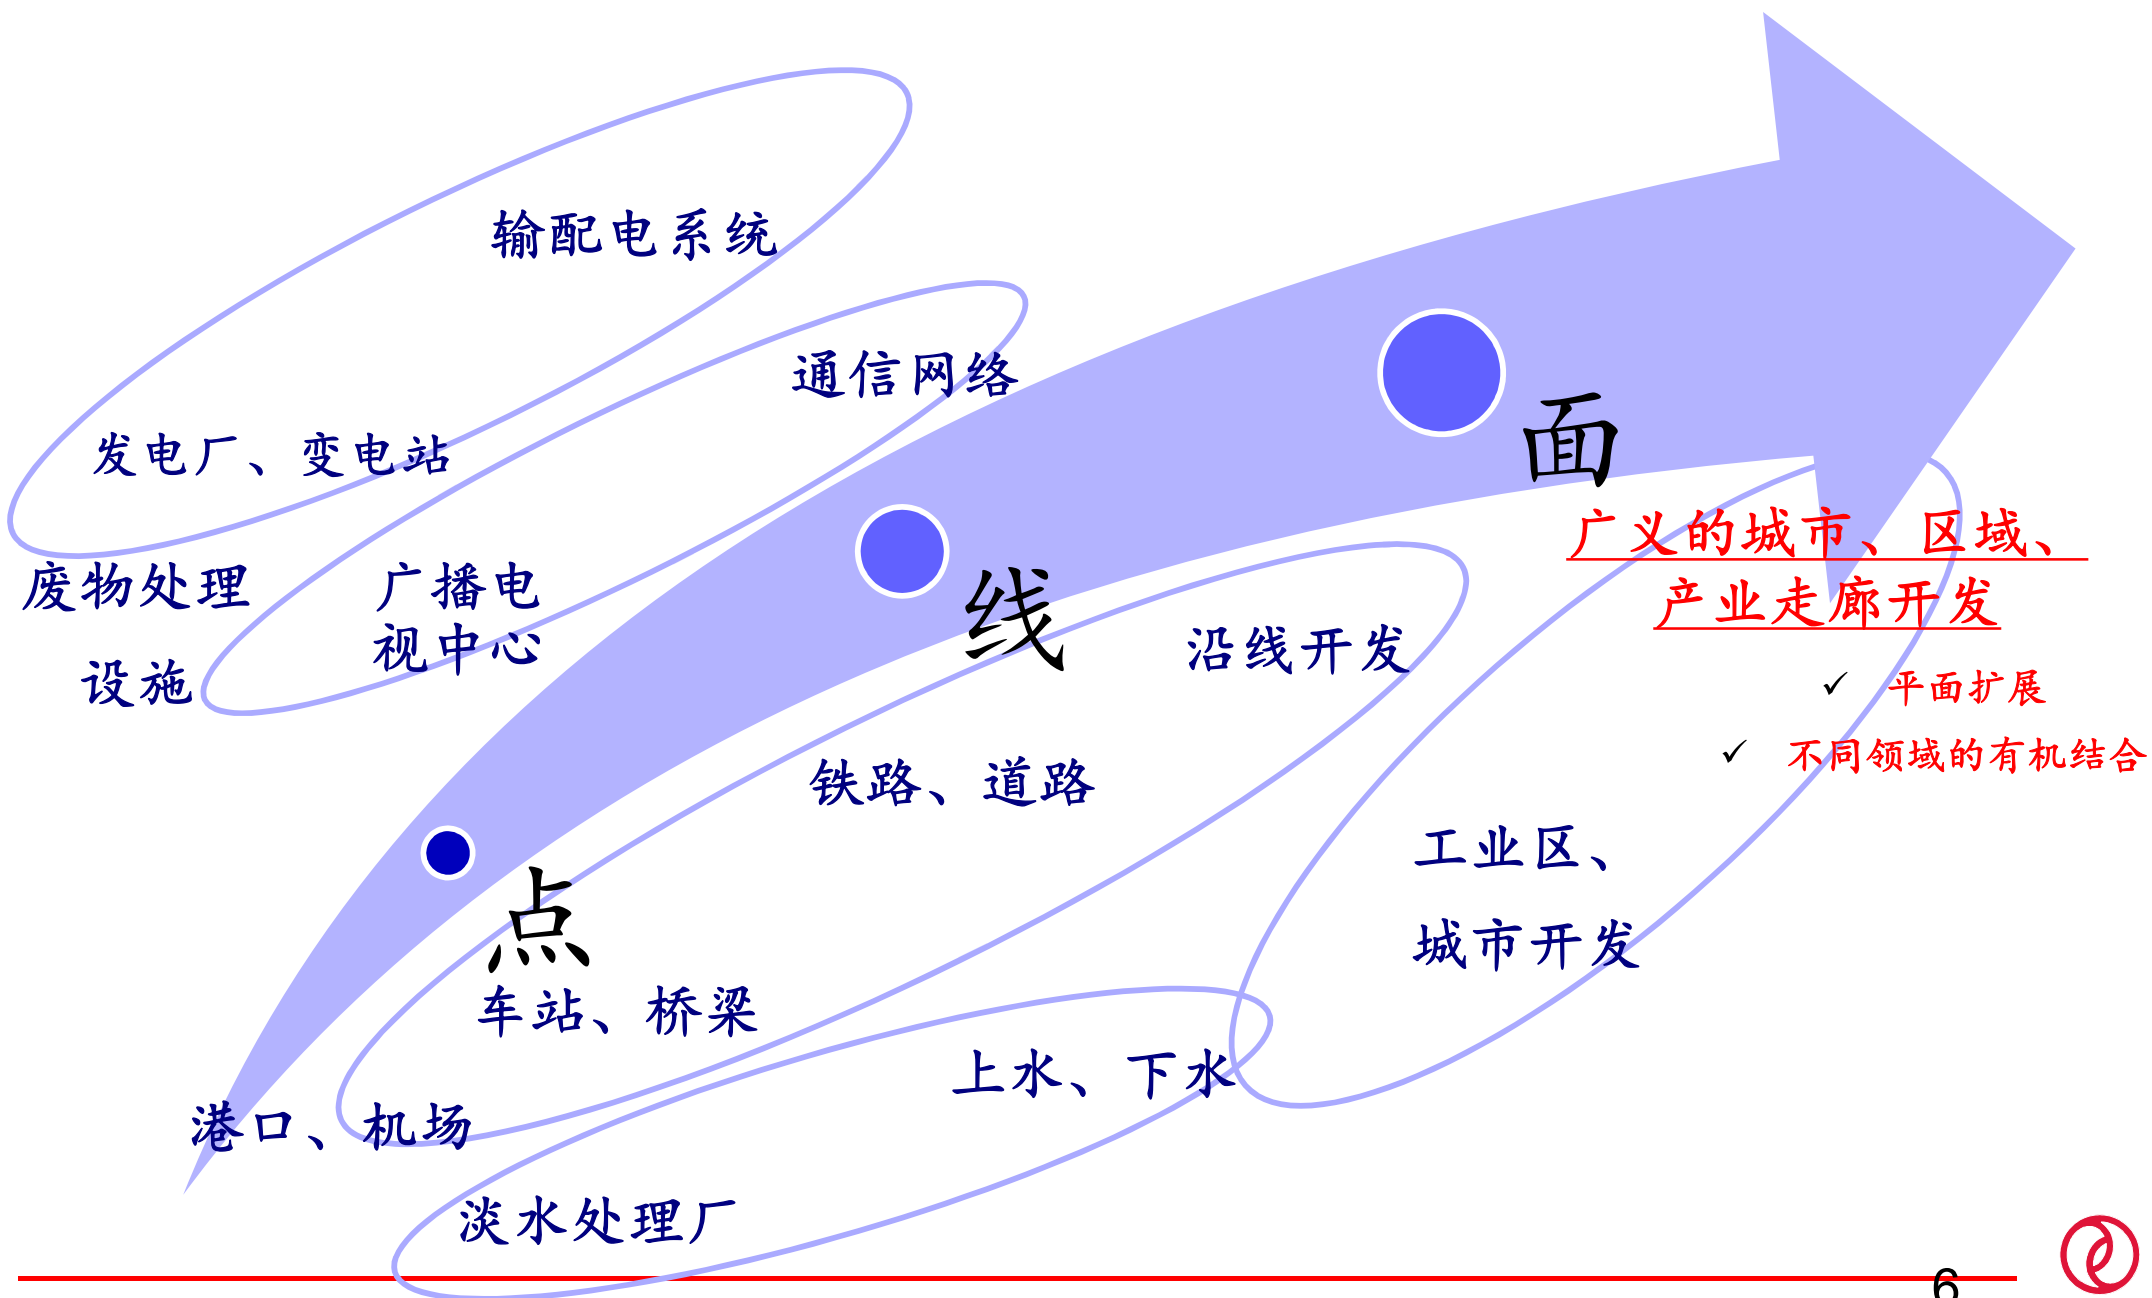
输配电系统

通信网络

发电厂、变电站

废物处理

设施

广播电视中心

面

广义的城市、区域、产业走廊开发

✓ 平面扩展

✓ 不同领域的有机结合

线

沿线开发

铁路、道路

工业区、

城市开发

点

车站、桥梁

上水、下水

港口、机场

淡水处理厂

6